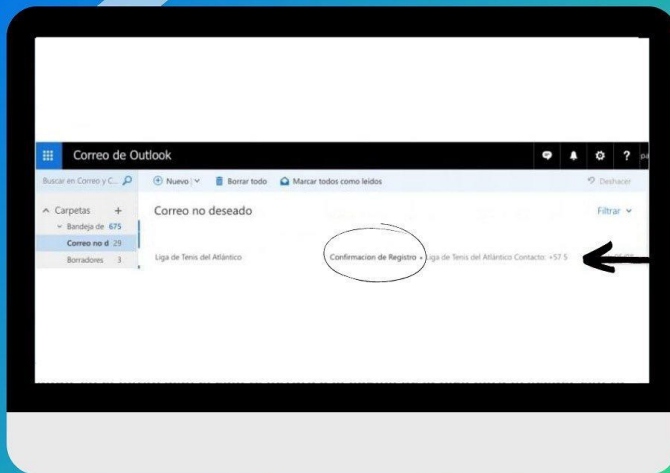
Correo de Outlook

Buscar en Correo y C...

Nuevo | Borrar todo | Marcar todos como leídos

Deshacer

Carpetas +

Bandeja de 675

Correo no d 29

Borradores 3

Correo no deseado

Filtrar

Liga de Tenis del Atlántico

Confirmacion de Registro Liga de Tenis del Atlántico Contacto: +57 5